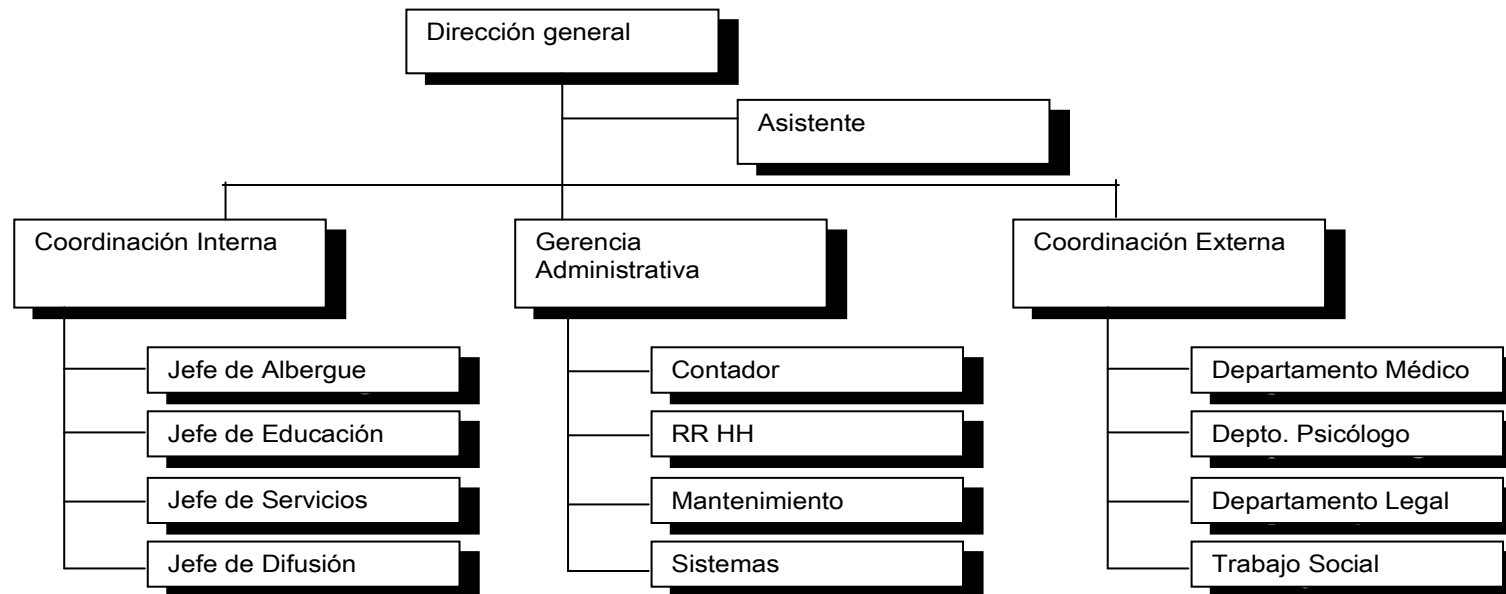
Dirección general

Asistente

Coordinación Interna

Jefe de Albergue

Jefe de Educación

Jefe de Servicios

Jefe de Difusión

Gerencia Administrativa

Contador

RR HH

Mantenimiento

Sistemas

Coordinación Externa

Departamento Médico

Depto. Psicólogo

Departamento Legal

Trabajo Social